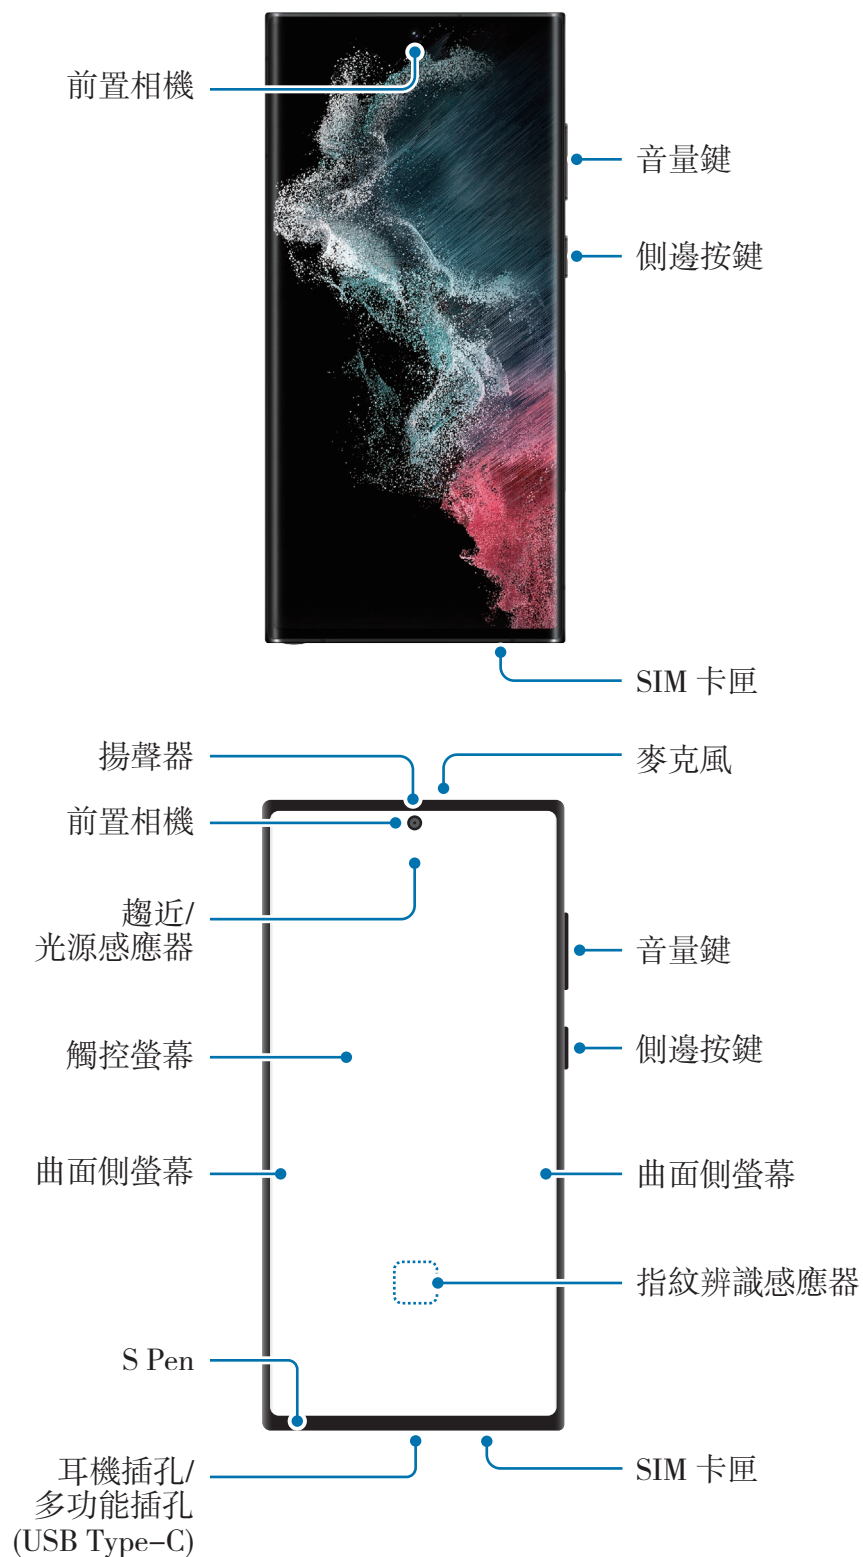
前置相機

音量鍵

側邊按鍵

SIM 卡匣

揚聲器

麥克風

前置相機

趨近/
光源感應器

音量鍵

觸控螢幕

側邊按鍵

曲面側螢幕

曲面側螢幕

指紋辨識感應器

S Pen

耳機插孔/
多功能插孔
(USB Type-C)

SIM 卡匣